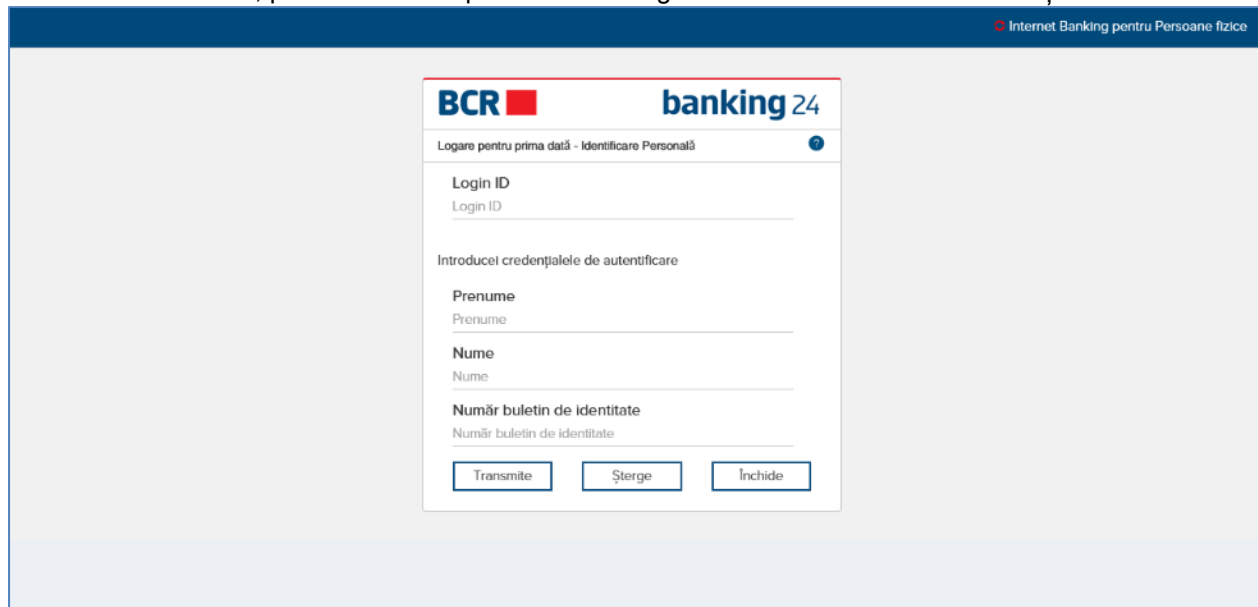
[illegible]

Internet Banking pentru Persoane fizice

BCR

banking 24

Logare pentru prima dată - Identificare Personală

Login ID
Login ID

Introducei credențialele de autentificare

Prenume
Prenume

Nume
Nume

Număr buletin de identitate
Număr buletin de identitate

Transmite
Șterge
Închide